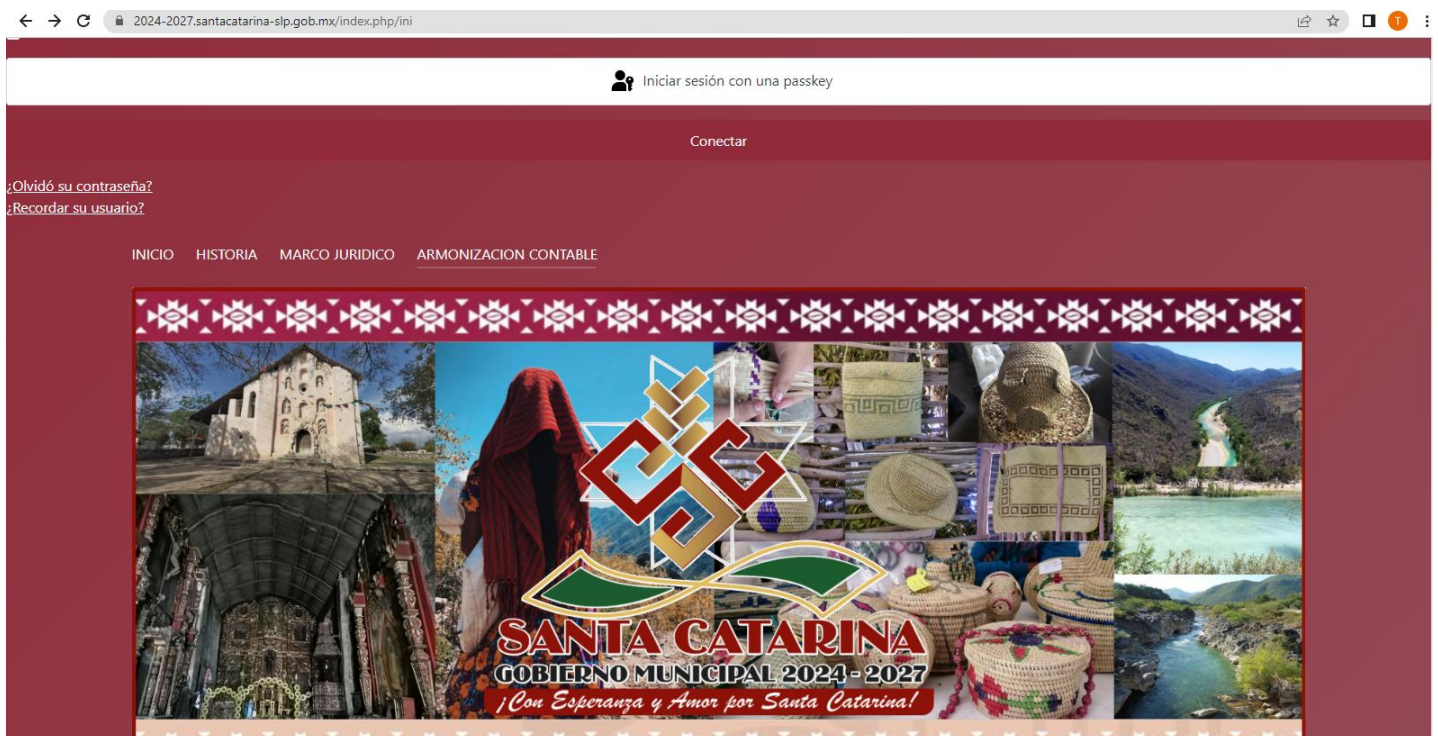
2024-2027.santacatarina-slp.gob.mx/index.php/ini

Iniciar sesión con una passkey

Conectar

¿Olvidó su contraseña?
¿Recordar su usuario?

INICIO HISTORIA MARCO JURIDICO ARMONIZACION CONTABLE

SANTA CATARINA
GOBIERNO MUNICIPAL 2024 - 2027
¡Con Esperanza y Amor por Santa Catarina!